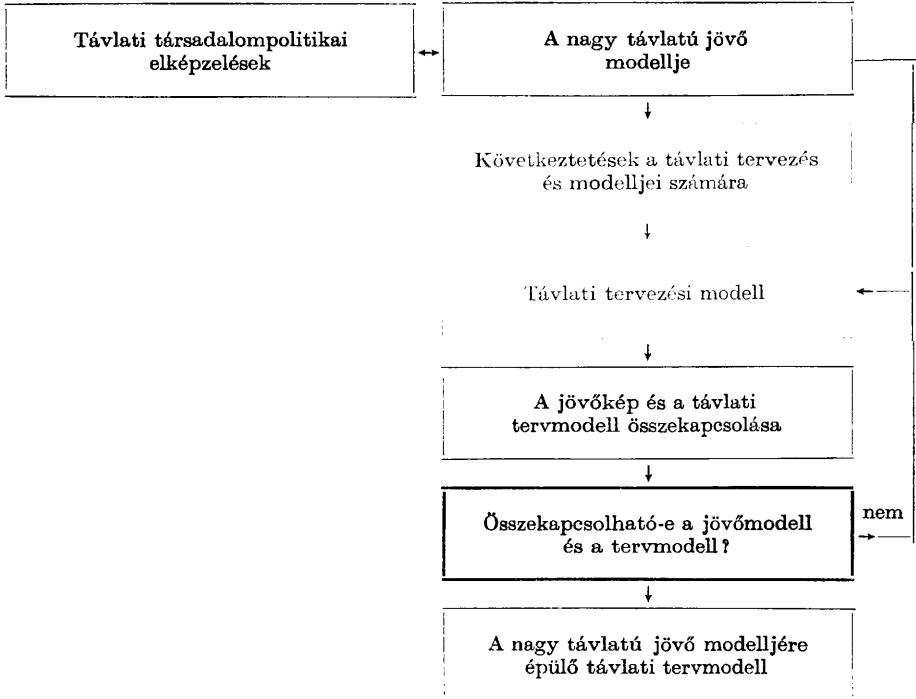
Távlati társadalompolitikai elképzelések

A nagy távlatú jövő modellje

Következtetések a távlati tervezés és modelljei számára

Távlati tervezési modell

A jövőkép és a távlati tervmodell összekapcsolása

Összekapcsolható-e a jövőmodell és a tervmodell?

nem

A nagy távlatú jövő modelljére épülő távlati tervmodell